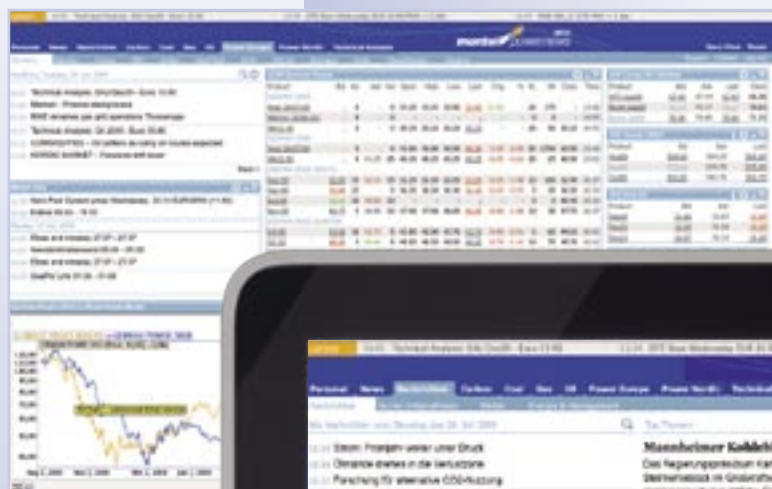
montel

Technical Analysis: Germ.Baseload - Euro 13:00

Mainova - Finance development

RWE remains per unit operations

Technical Analysis: Q4 2009 - Euro 13:00

Personal News Nachrichten Carbon Coal Gas Oil Power Europe Power Nordic Technical

Alle Nachrichten vom Montag den 26. Juli 2009

Strom: Preise weiter unter Druck

Ölmärkte drehen in die Verlustzone

Forschung für alternative CO2-Nutzung

Top Themen

Mannheimer Kohle

Das Regierungspräsidium Karlsruhe